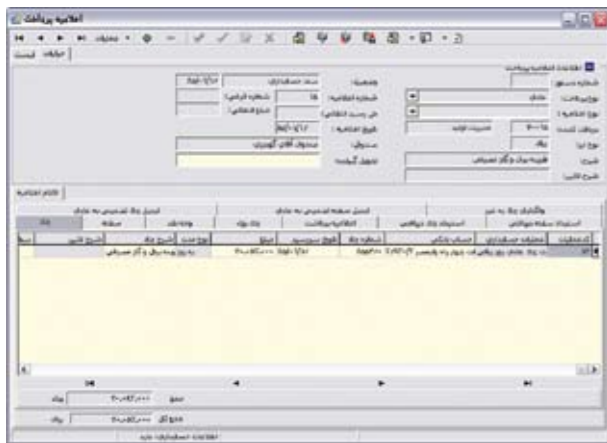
اعلامیه پرداخت

جدید

جاری | لیست

اطلاعات اعلامیه پرداخت

شماره سند

نوع پرداخت

نوع اعلامیه

دریافت کننده

نوع ارز

شرح

شرح لاتین

وضعیت

شماره اعلامیه

طی درخواست

تاریخ اعلامیه

مسئول

تحویل گیرنده

سند حسابداری

شماره قرارداد

مبلغ اعتباری

اقلام اعلامیه

واگذاری چک به غیر

استرداد چک دریافتی

استرداد سفته دریافتی

اعلامیه پرداخت

ابطال سفته تضمینی به نام

چک بها

حواله

ابطال چک تضمینی به نام

سفته

چک

| ردیف | حساب | شرح لاتین |
|---|---|---|
| | | |

ریال

جمع

جمع کل

ریال

اطلاعات حسابداری جاری